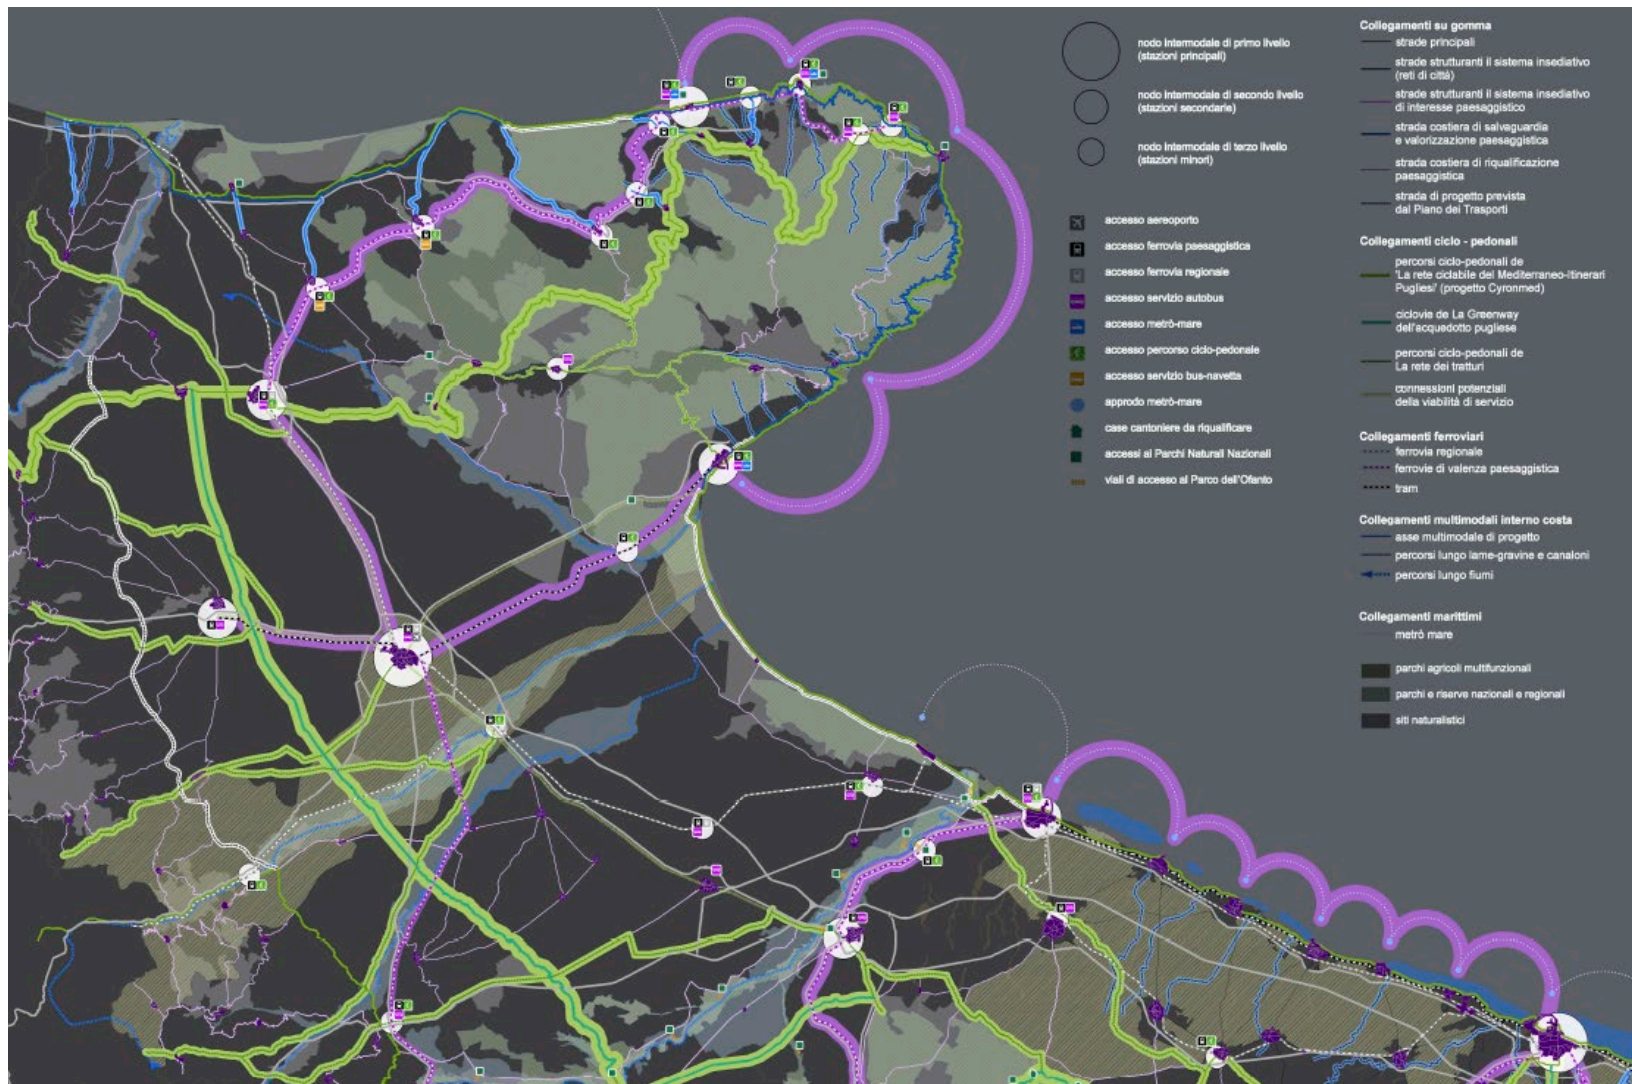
nodo intermodale di primo livello (stazioni principali)

nodo intermodale di secondo livello (stazioni secondarie)

nodo intermodale di terzo livello (stazioni minori)

accesso aereoporto

accesso ferrovia paesaggistica

accesso ferrovia regionale

accesso servizio autobus

accesso metrò-mare

accesso percorso ciclo-pedonale

accesso servizio bus-navetta

approdo metrò-mare

case cantoniere da riqualificare

accessi ai Parchi Naturali Nazionali

viali di accesso al Parco dell'Ofanto

Collegamenti su gomma

strade principali

strade strutturanti il sistema insediativo (reti di città)

strade strutturanti il sistema insediativo di interesse paesaggistico

strada costiera di salvaguardia e valorizzazione paesaggistica

strada costiera di riqualificazione paesaggistica

strada di progetto prevista dal Piano dei Trasporti

Collegamenti ciclo - pedonali

percorsi ciclo-pedonali de 'La rete ciclabile del Mediterraneo-Itinerari Pugliesi' (progetto Cyronmed)

ciclovie de La Greenway dell'acquedotto pugliese

percorsi ciclo-pedonali de La rete dei tratturi

connessioni potenziali della viabilità di servizio

Collegamenti ferroviari

ferrovia regionale

ferrovie di valenza paesaggistica

tram

Collegamenti multimodali interno costa

asse multimodale di progetto

percorsi lungo lame-gravine e canaloni

percorsi lungo fiumi

Collegamenti marittimi

metrò mare

parchi agricoli multifunzionali

parchi e riserve nazionali e regionali

siti naturalistici